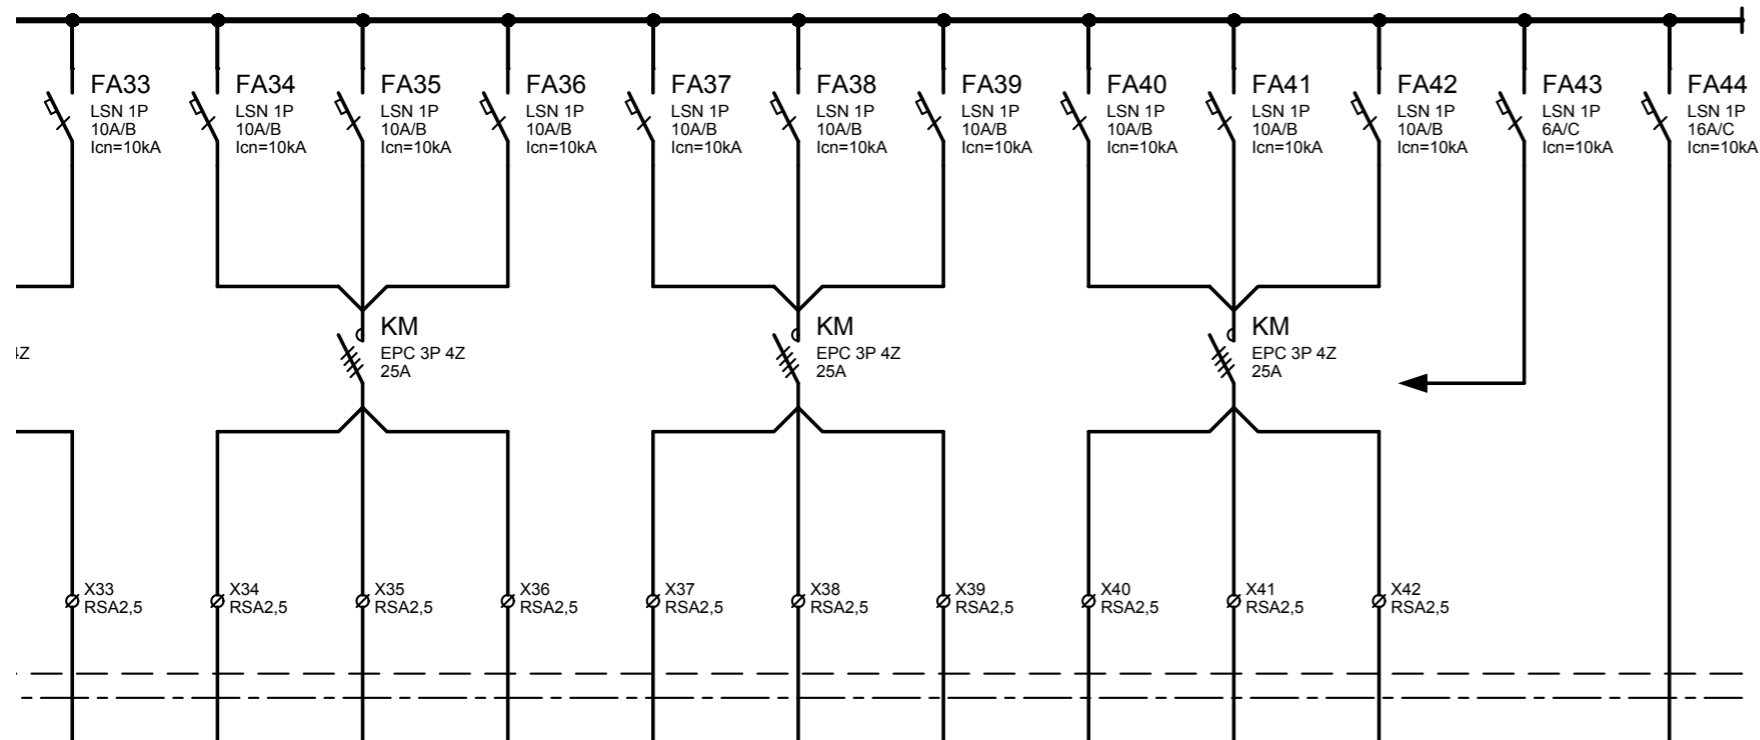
FA33
LSN 1P
10A/B
Icn=10kA

FA34
LSN 1P
10A/B
Icn=10kA

FA35
LSN 1P
10A/B
Icn=10kA

FA36
LSN 1P
10A/B
Icn=10kA

FA37
LSN 1P
10A/B
Icn=10kA

FA38
LSN 1P
10A/B
Icn=10kA

FA39
LSN 1P
10A/B
Icn=10kA

FA40
LSN 1P
10A/B
Icn=10kA

FA41
LSN 1P
10A/B
Icn=10kA

FA42
LSN 1P
10A/B
Icn=10kA

FA43
LSN 1P
6A/C
Icn=10kA

FA44
LSN 1P
16A/C
Icn=10kA

4Z

KM
EPC 3P 4Z
25A

KM
EPC 3P 4Z
25A

KM
EPC 3P 4Z
25A

X33
RSA2,5

X34
RSA2,5

X35
RSA2,5

X36
RSA2,5

X37
RSA2,5

X38
RSA2,5

X39
RSA2,5

X40
RSA2,5

X41
RSA2,5

X42
RSA2,5